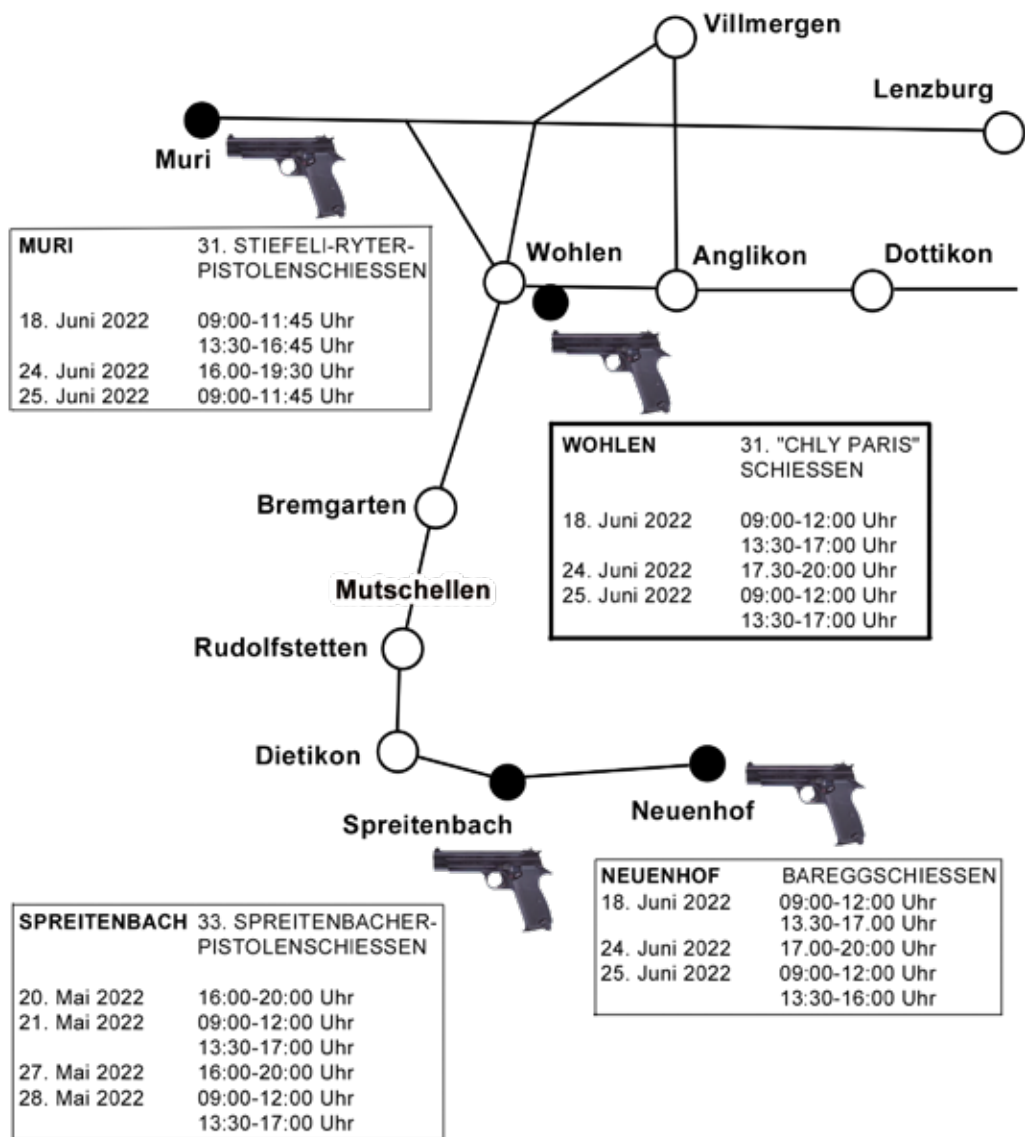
Villmergen

Lenzburg

Muri

| MURI | 31. STIEFELI-RYTER-PISTOLENSCHIESSEN |
|---|---|
| 18. Juni 2022 | 09:00-11:45 Uhr<br>13:30-16:45 Uhr |
| 24. Juni 2022 | 16.00-19:30 Uhr |
| 25. Juni 2022 | 09:00-11:45 Uhr |

Wohlen

Anglikon

Dottikon

| WOHLEN | 31. "CHLY PARIS" SCHIESSEN |
|---|---|
| 18. Juni 2022 | 09:00-12:00 Uhr<br>13:30-17:00 Uhr |
| 24. Juni 2022 | 17.30-20:00 Uhr |
| 25. Juni 2022 | 09:00-12:00 Uhr<br>13:30-17:00 Uhr |

Bremgarten

Mutschellen

Rudolfstetten

Dietikon

Spreitenbach

Neuenhof

| NEUENHOF | BAREGGSCHIESSEN |
|---|---|
| 18. Juni 2022 | 09:00-12:00 Uhr<br>13.30-17.00 Uhr |
| 24. Juni 2022 | 17.00-20:00 Uhr |
| 25. Juni 2022 | 09:00-12:00 Uhr<br>13:30-16:00 Uhr |

| SPREITENBACH | 33. SPREITENBACHER-PISTOLENSCHIESSEN |
|---|---|
| 20. Mai 2022 | 16:00-20:00 Uhr |
| 21. Mai 2022 | 09:00-12:00 Uhr<br>13:30-17:00 Uhr |
| 27. Mai 2022 | 16:00-20:00 Uhr |
| 28. Mai 2022 | 09:00-12:00 Uhr<br>13:30-17:00 Uhr |